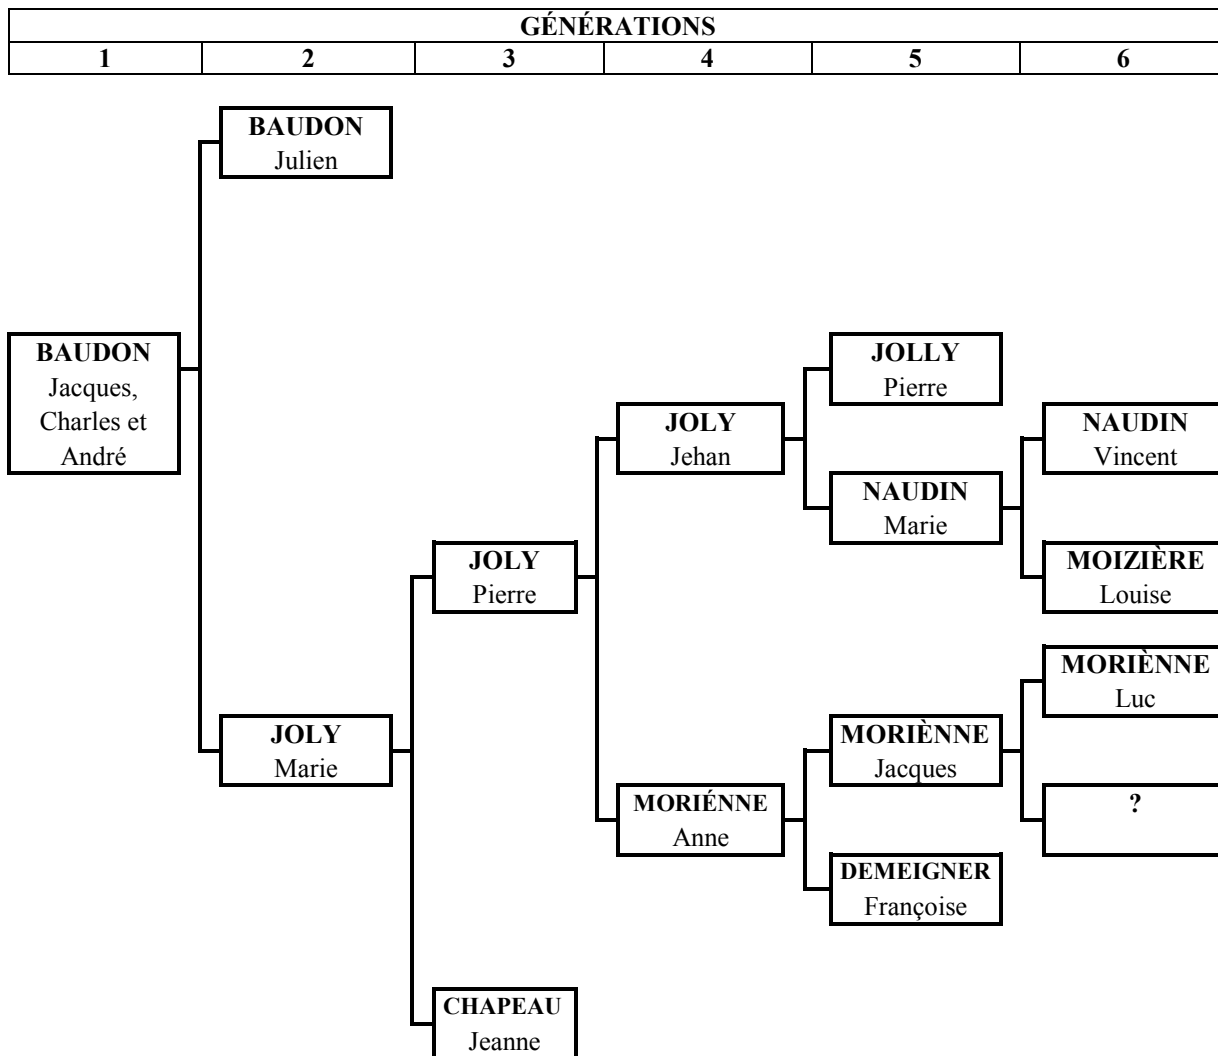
| GÉNÉRATIONS | | | | | |
|---|---|---|---|---|---|
| 1 | 2 | 3 | 4 | 5 | 6 |

**BAUDON**
Julien

**BAUDON**
Jacques, Charles et André

**JOLLY**
Pierre

**JOLY**
Jehan

**NAUDIN**
Vincent

**NAUDIN**
Marie

**JOLY**
Pierre

**MOIZIÈRE**
Louise

**MORIÈNNE**
Luc

**JOLY**
Marie

**MORIÈNNE**
Jacques

**MORIÉNNE**
Anne

**?**

**DEMEIGNER**
Françoise

**CHAPEAU**
Jeanne